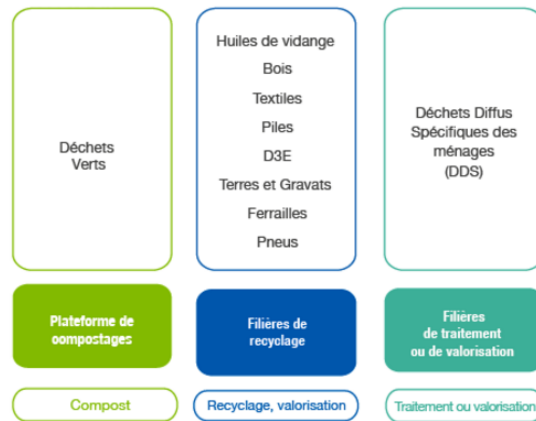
Déchets Verts

Huiles de vidange
Bois
Textiles
Piles
D3E
Terres et Gravats
Ferrailles
Pneus

Déchets Diffus Spécifiques des ménages (DDS)

Plateforme de compostages

Filières de recyclage

Filières de traitement ou de valorisation

Compost

Recyclage, valorisation

Traitement ou valorisation